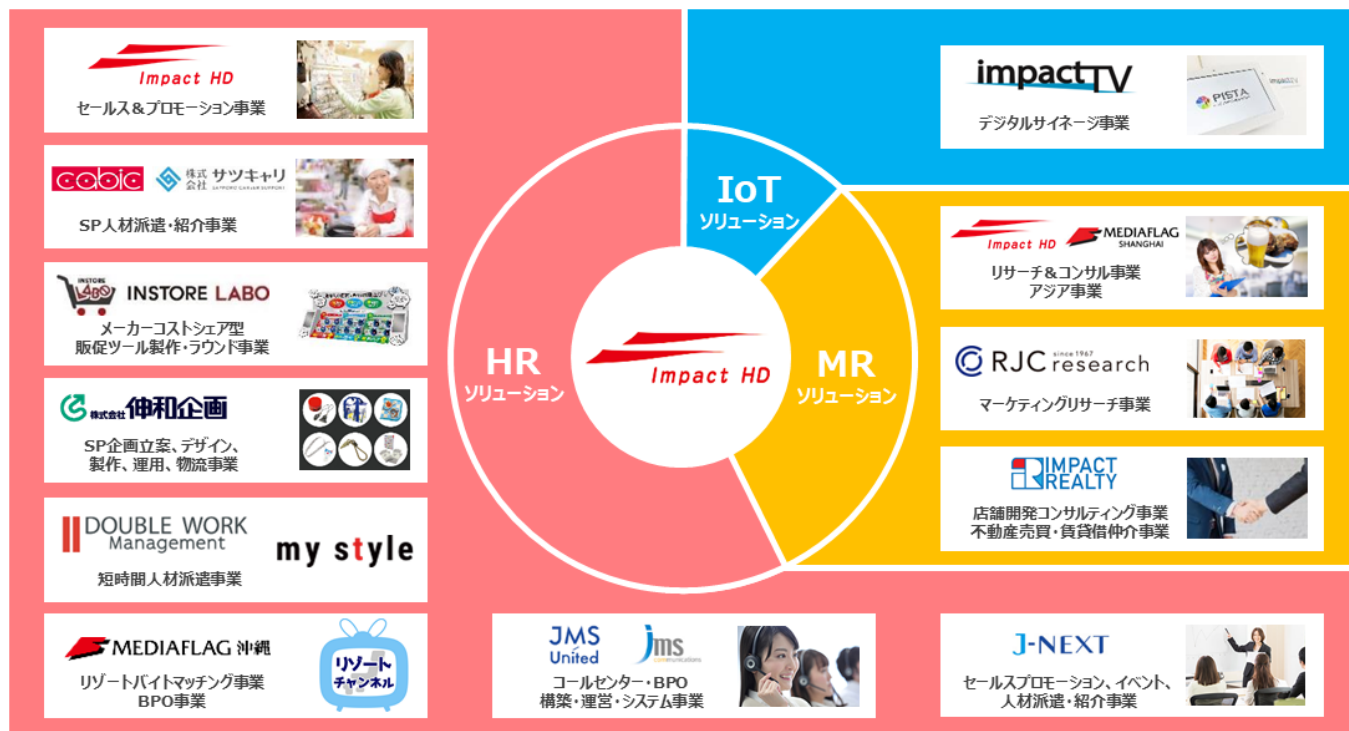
Impact HD
セールス＆プロモーション事業

cabic 株式会社 サツキャリ SAPPORO CAREER SUPPORT
SP人材派遣・紹介事業

INSTORE LABO INSTORE LABO
メーカーコストシェア型
販促ツール製作・ラウンド事業

株式会社 伸和企画
SP企画立案、デザイン、
製作、運用、物流事業

DOUBLE WORK Management
my style
短時間人材派遣事業

MEDIAFLAG 沖縄
リゾートチャンネル
リゾートバイトマッチング事業
BPO事業

JMS United
jms communications
コールセンター・BPO
構築・運営・システム事業

IoT
ソリューション

HR
ソリューション

Impact HD

MR
ソリューション

impactTV
PISTA
デジタルサイネージ事業

Impact HD MEDIAFLAG SHANGHAI
リサーチ＆コンサル事業
アジア事業

RJC since 1967 research
マーケティングリサーチ事業

IMPACT REALTY
店舗開発コンサルティング事業
不動産売買・賃貸借仲介事業

J-NEXT
セールスプロモーション、イベント、
人材派遣・紹介事業